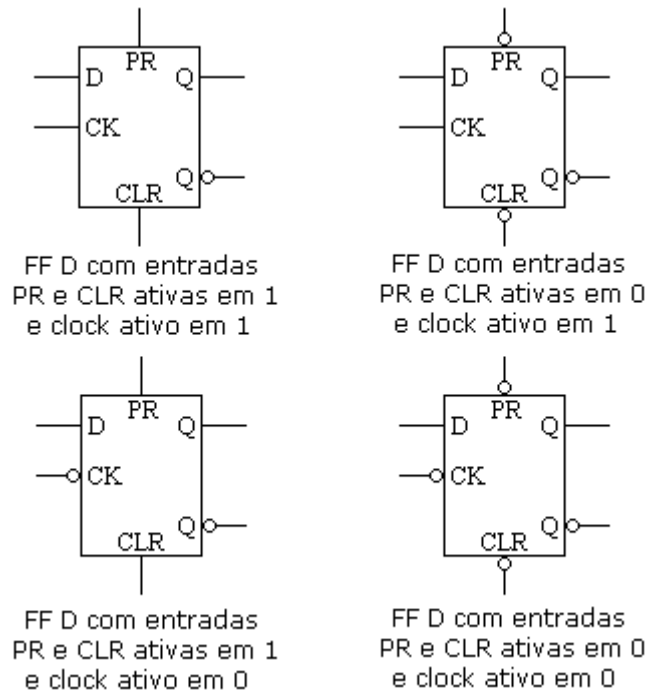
PR
D
Q
CK
Q
CLR
FF D com entradas PR e CLR ativas em 1 e clock ativo em 1

PR
D
Q
CK
Q
CLR
FF D com entradas PR e CLR ativas em 0 e clock ativo em 1

PR
D
Q
CK
Q
CLR
FF D com entradas PR e CLR ativas em 1 e clock ativo em 0

PR
D
Q
CK
Q
CLR
FF D com entradas PR e CLR ativas em 0 e clock ativo em 0